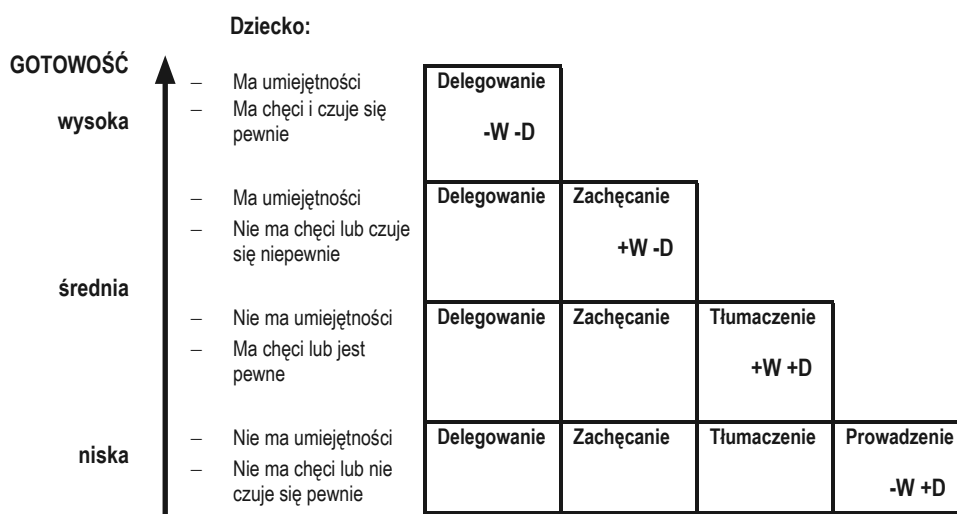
Dziecko:

GOTOWOŚĆ

wysoka

– Ma umiejętności
– Ma chęci i czuje się pewnie

Delegowanie
-W -D

– Ma umiejętności
– Nie ma chęci lub czuje się niepewnie

Delegowanie | Zachęcanie
+W -D

średnia

– Nie ma umiejętności
– Ma chęci lub jest pewne

Delegowanie | Zachęcanie | Tłumaczenie
+W +D

niska

– Nie ma umiejętności
– Nie ma chęci lub nie czuje się pewnie

Delegowanie | Zachęcanie | Tłumaczenie | Prowadzenie
-W +D